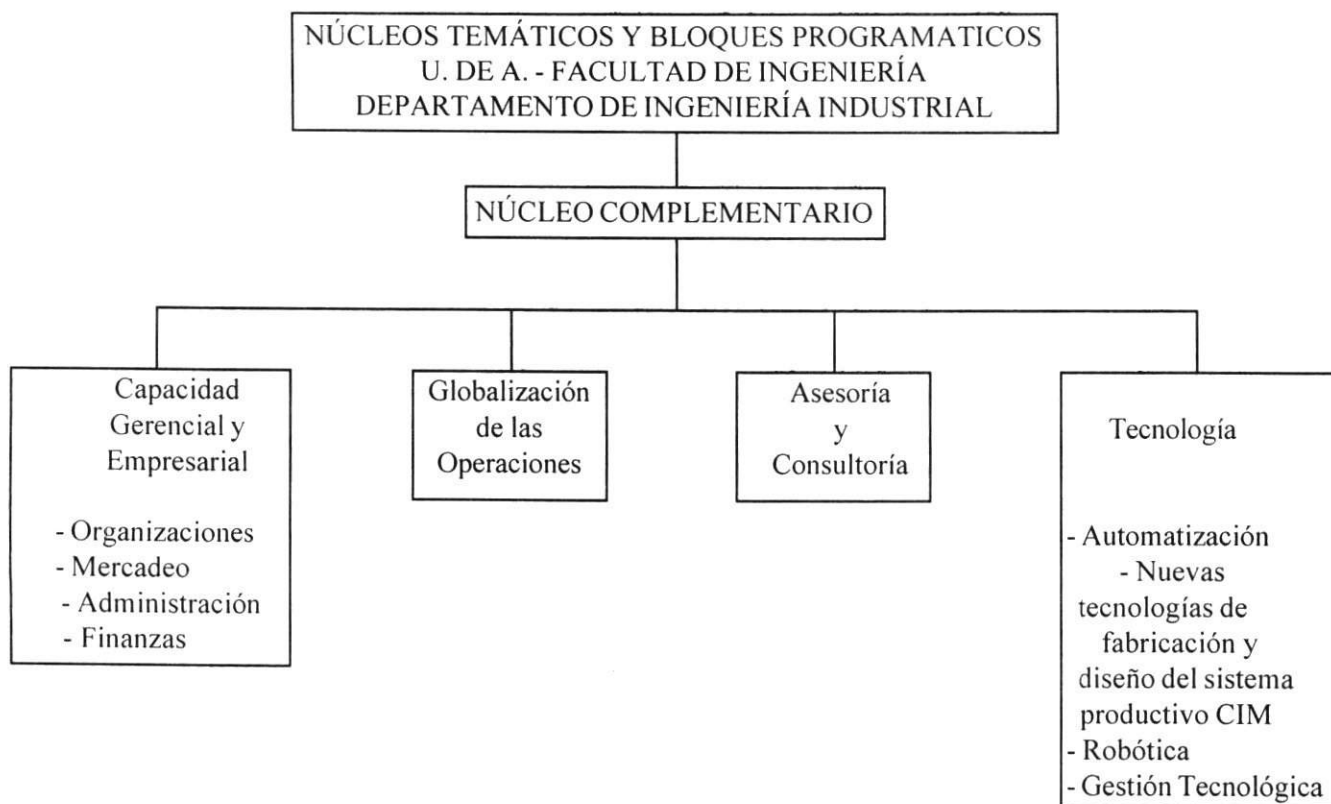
NÚCLEOS TEMÁTICOS Y BLOQUES PROGRAMATICOS
U. DE A. - FACULTAD DE INGENIERÍA
DEPARTAMENTO DE INGENIERÍA INDUSTRIAL

NÚCLEO COMPLEMENTARIO

Capacidad Gerencial y Empresarial

- Organizaciones
- Mercadeo
- Administración
- Finanzas

Globalización de las Operaciones

Asesoría y Consultoría

Tecnología

- Automatización
- Nuevas tecnologías de fabricación y diseño del sistema productivo CIM
- Robótica
- Gestión Tecnológica